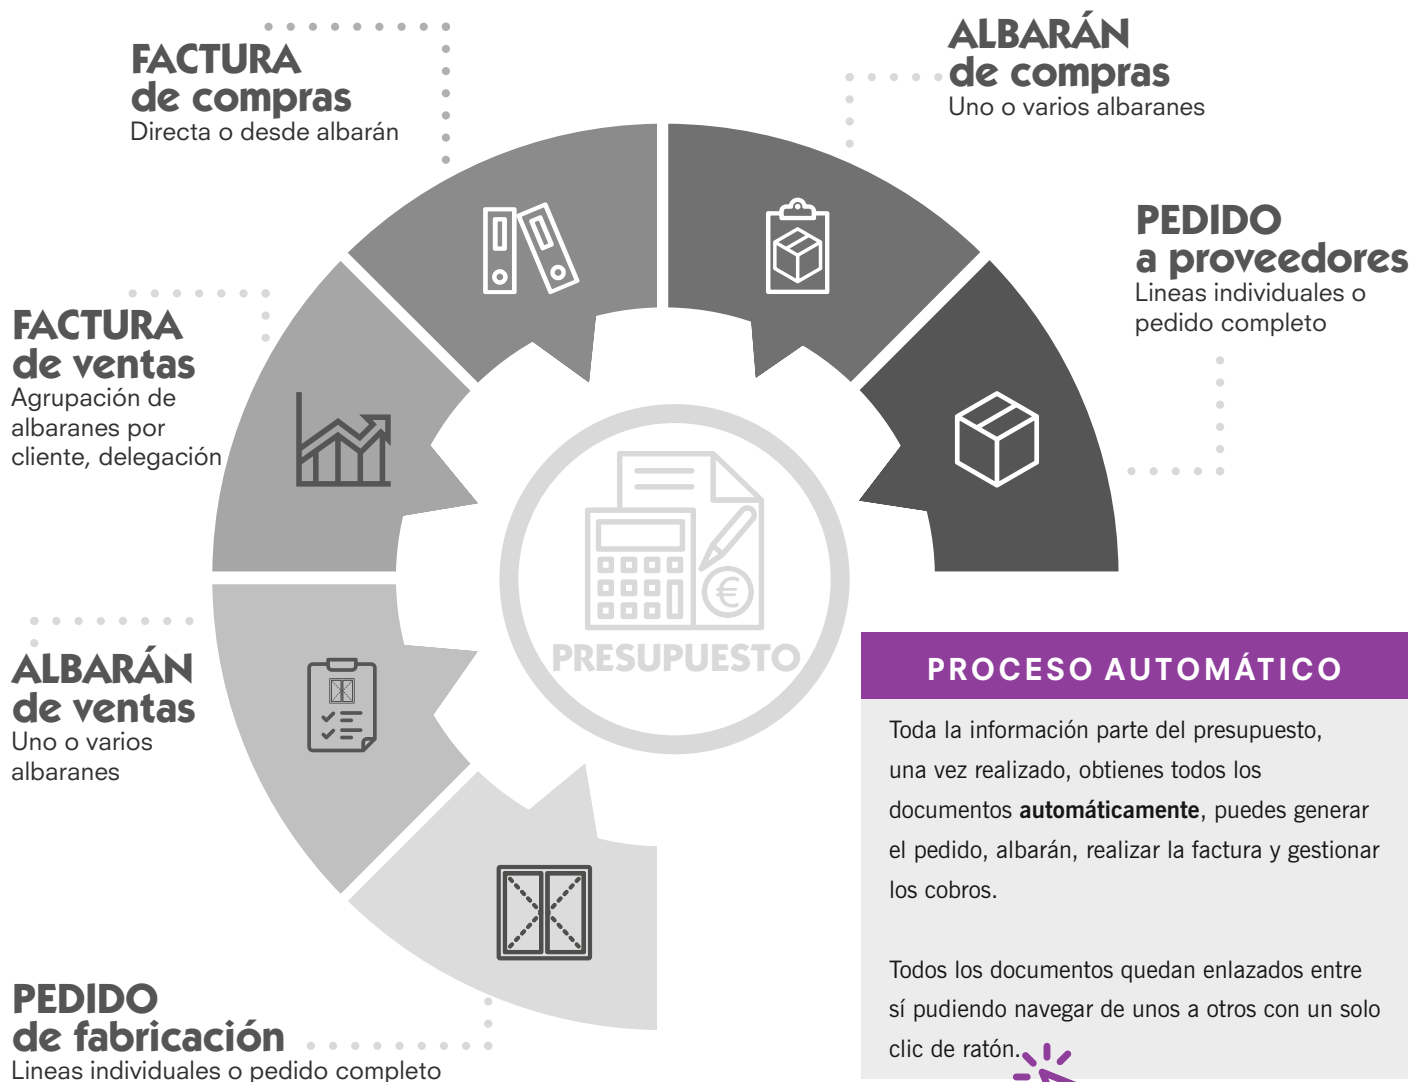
FACTURA
de compras
Directa o desde albarán

ALBARÁN
de compras
Uno o varios albaranes

PEDIDO
a proveedores
Lineas individuales o pedido completo

FACTURA
de ventas
Agrupación de albaranes por cliente, delegación

PRESUPUESTO

ALBARÁN
de ventas
Uno o varios albaranes

PEDIDO
de fabricación
Lineas individuales o pedido completo

PROCESO AUTOMÁTICO

Toda la información parte del presupuesto, una vez realizado, obtienes todos los documentos **automáticamente**, puedes generar el pedido, albarán, realizar la factura y gestionar los cobros.

Todos los documentos quedan enlazados entre sí pudiendo navegar de unos a otros con un solo clic de ratón.